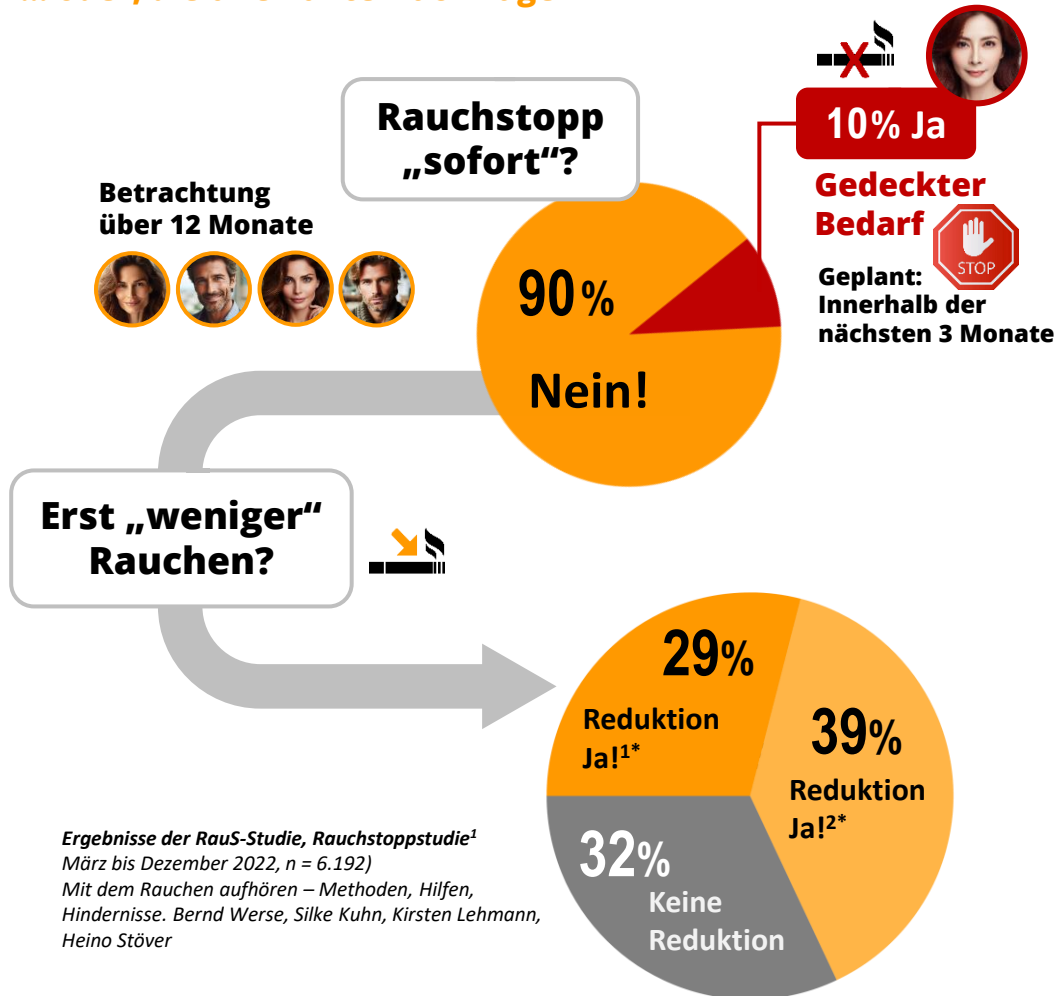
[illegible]

Rauchstopp „sofort“?

Betrachtung über 12 Monate

10% Ja

Gedeckter Bedarf

STOP

Geplant: Innerhalb der nächsten 3 Monate

90%

Nein!

Erst „weniger“ Rauchen?

29%

Reduktion Ja!$^{1*}$

39%

Reduktion Ja!$^{2*}$

32%

Keine Reduktion

*Ergebnisse der RauS-Studie, Rauchstoppstudie$^{1}$*
*März bis Dezember 2022, n = 6.192)*
*Mit dem Rauchen aufhören – Methoden, Hilfen, Hindernisse. Bernd Werse, Silke Kuhn, Kirsten Lehmann, Heino Stöver*